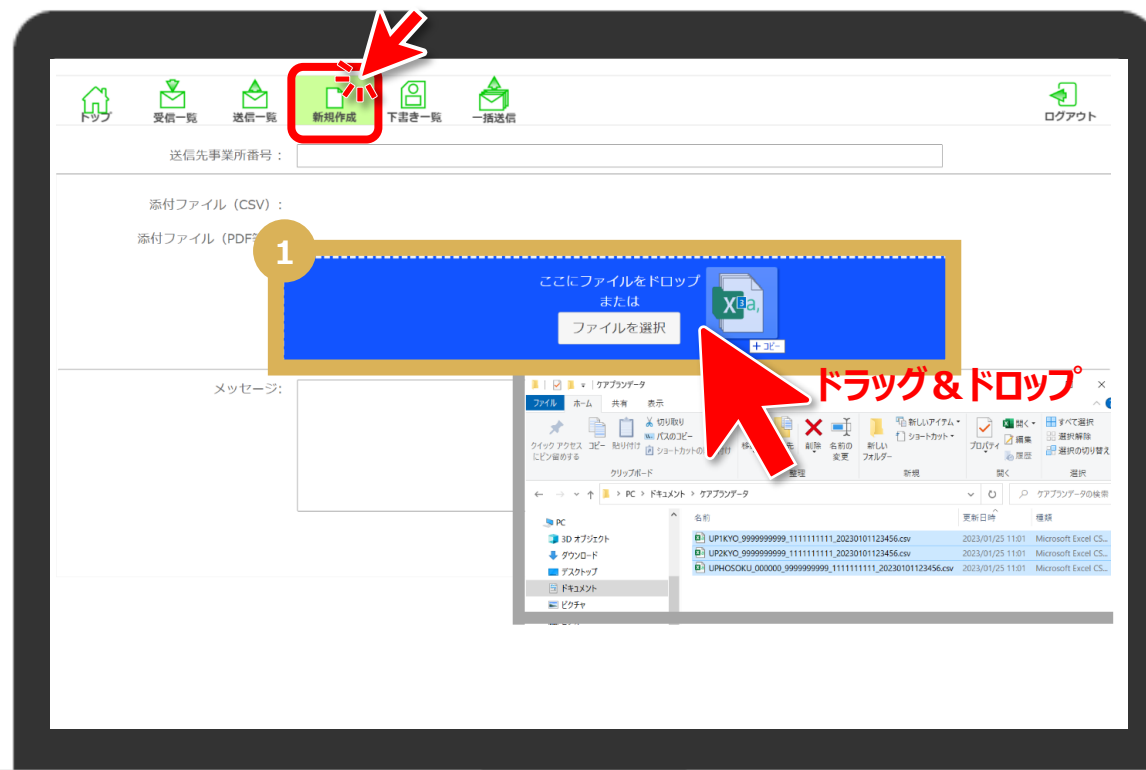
トップ 受信一覧 送信一覧 新規作成 下書き一覧 一括送信 ログアウト

送信先事業所番号：

添付ファイル（CSV）：

添付ファイル（PDF

1

ここにファイルをドロップ
または
ファイルを選択

+ コピー

ドラッグ＆ドロップ

メッセージ：

ケアプランデータ

ファイル ホーム 共有 表示

クイック アクセスにピン留めする コピー 貼り付け 切り取り パスのコピー ショートカットの貼り付け

クリップボード

削除 名前の変更

整理

新しいフォルダー 新しいアイテム ショートカット

新規

プロパティ 開く 編集 履歴

開く

すべて選択 選択解除 選択の切り替え

選択

PC > ドキュメント > ケアプランデータ

ケアプランデータの検索

PC
3D オブジェクト
ダウンロード
デスクトップ
ドキュメント
ピクチャ

| 名前 | 更新日時 | 種類 |
|---|---|---|
| UP1KYO_9999999999_1111111111_20230101123456.csv | 2023/01/25 11:01 | Microsoft Excel CS... |
| UP2KYO_9999999999_1111111111_20230101123456.csv | 2023/01/25 11:01 | Microsoft Excel CS... |
| UPHOSOKU_000000_9999999999_1111111111_20230101123456.csv | 2023/01/25 11:01 | Microsoft Excel CS... |